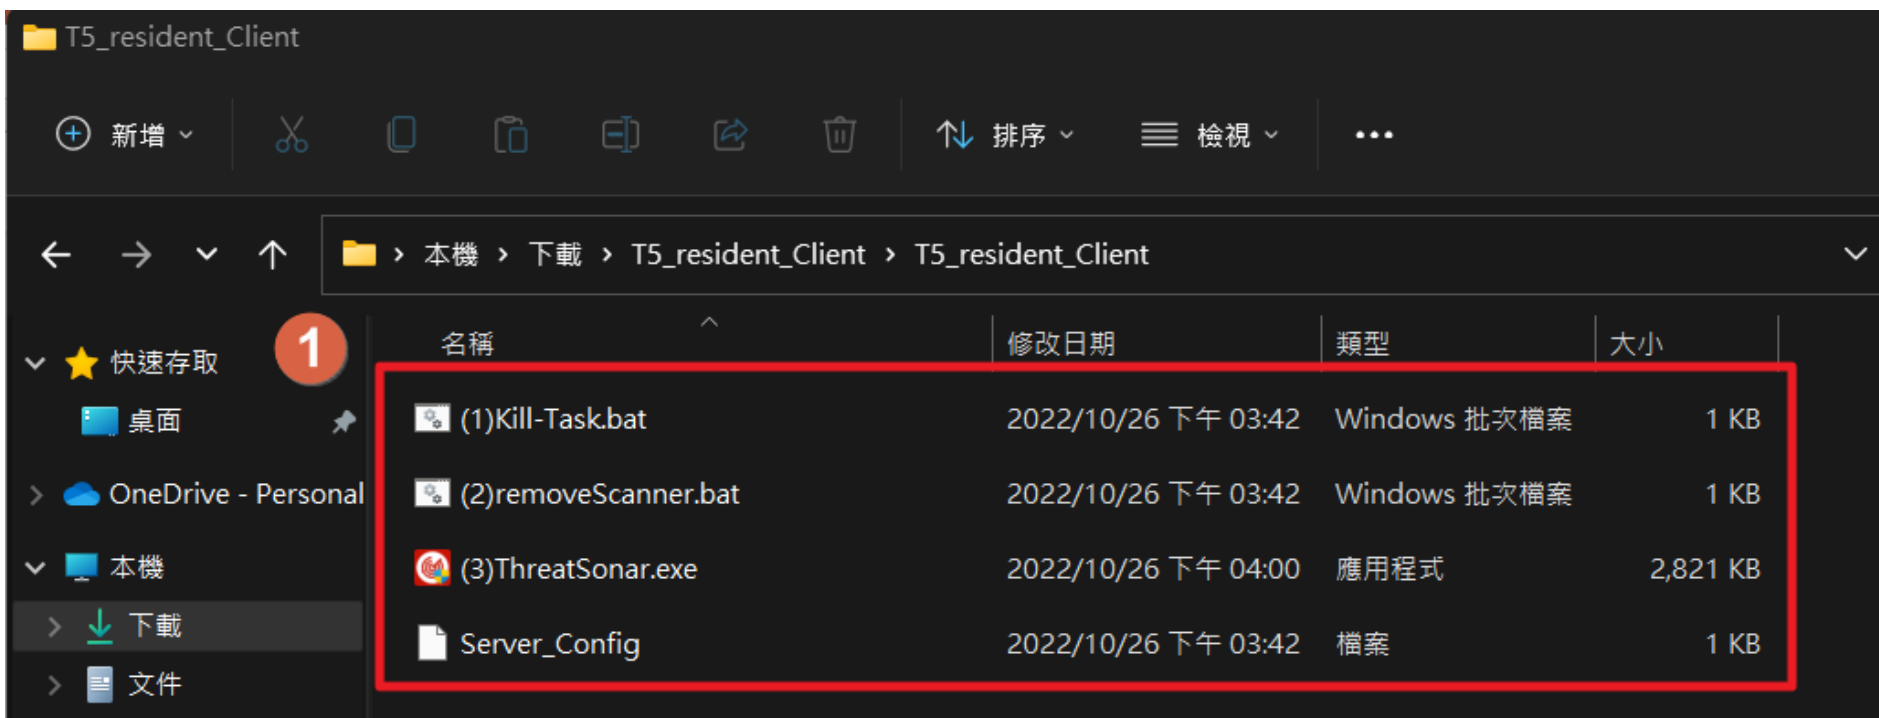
T5_resident_Client

新增 排序 檢視 ...

本機 > 下載 > T5_resident_Client > T5_resident_Client

快速存取
1
桌面
OneDrive - Personal
本機
下載
文件

| 名稱 | 修改日期 | 類型 | 大小 |
|---|---|---|---|
| (1)Kill-Task.bat | 2022/10/26 下午 03:42 | Windows 批次檔案 | 1 KB |
| (2)removeScanner.bat | 2022/10/26 下午 03:42 | Windows 批次檔案 | 1 KB |
| (3)ThreatSonar.exe | 2022/10/26 下午 04:00 | 應用程式 | 2,821 KB |
| Server_Config | 2022/10/26 下午 03:42 | 檔案 | 1 KB |